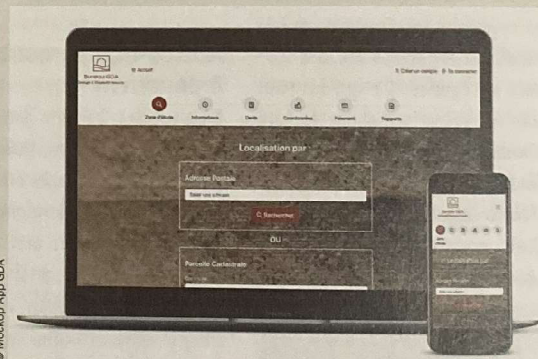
Accueil

Créer un compte   Se connecter

Zone d'étude   Informations   Devis   Coordonnées   Paiement   Rapports

Localisation par :

Adresse Postale

Saisir une adresse

Rechercher

OU

Parcelle Cadastrale

Localisation par

Adresse Postale

Saisir une adresse

Rechercher

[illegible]